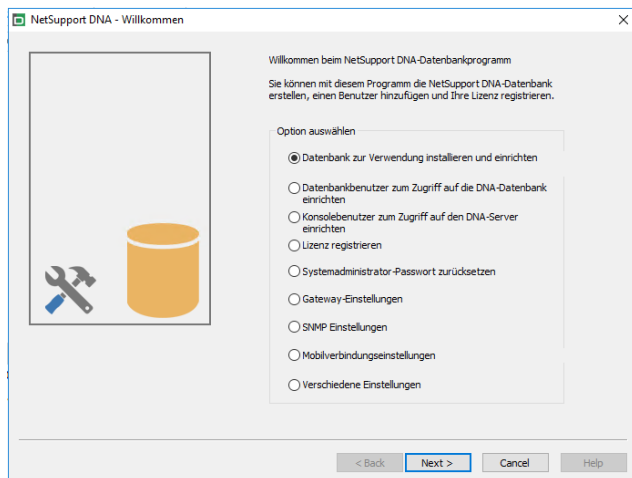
NetSupport DNA - Willkommen

×

Willkommen beim NetSupport DNA-Datenbankprogramm

Sie können mit diesem Programm die NetSupport DNA-Datenbank erstellen, einen Benutzer hinzufügen und Ihre Lizenz registrieren.

Option auswählen

Datenbank zur Verwendung installieren und einrichten

Datenbankbenutzer zum Zugriff auf die DNA-Datenbank einrichten

Konsolebenutzer zum Zugriff auf den DNA-Server einrichten

Lizenz registrieren

Systemadministrator-Passwort zurücksetzen

Gateway-Einstellungen

SNMP Einstellungen

Mobilverbindungseinstellungen

Verschiedene Einstellungen

< Back

Next >

Cancel

Help